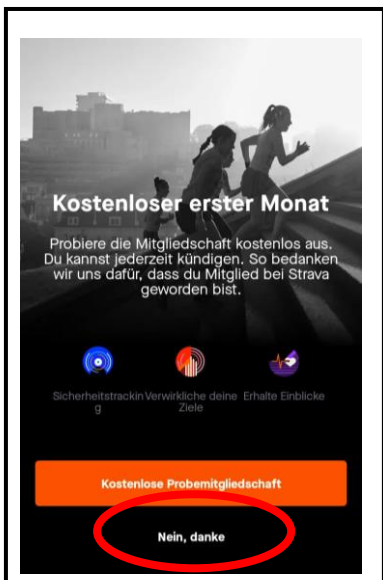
Kostenloser erster Monat

Probiere die Mitgliedschaft kostenlos aus. Du kannst jederzeit kündigen. So bedanken wir uns dafür, dass du Mitglied bei Strava geworden bist.

Sicherheitstracking

Verwirkliche deine Ziele

Erhalte Einblicke

Kostenlose Probemitgliedschaft

Nein, danke